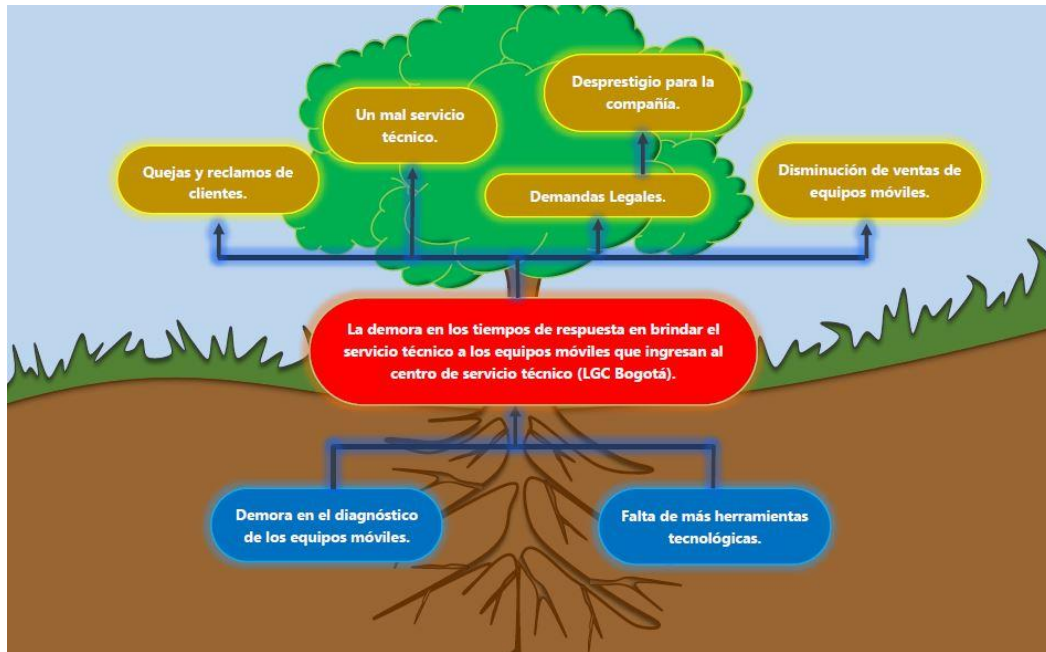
Desprestigio para la compañía.

Un mal servicio técnico.

Quejas y reclamos de clientes.

Demandas Legales.

Disminución de ventas de equipos móviles.

La demora en los tiempos de respuesta en brindar el servicio técnico a los equipos móviles que ingresan al centro de servicio técnico (LGC Bogotá).

Demora en el diagnóstico de los equipos móviles.

Falta de más herramientas tecnológicas.